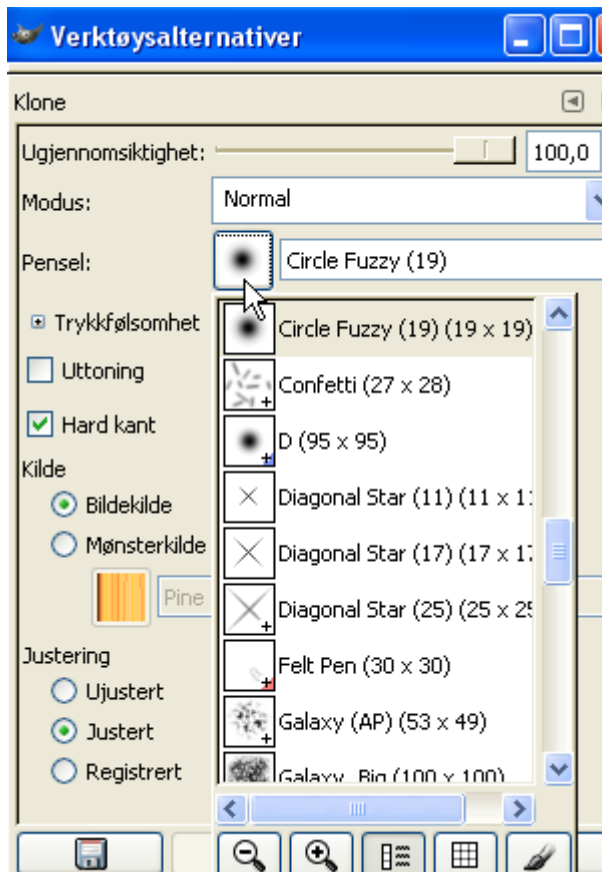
Verktøysalternativer

Klone

Ugjennomsiktighet: 100,0

Modus: Normal

Pensel: Circle Fuzzy (19)

Trykkfølsomhet

Uttoning

Hard kant

Kilde

Bildekilde

Mønsterkilde

Pine

Justering

Ujustert

Justert

Registrert

Circle Fuzzy (19) (19 x 19)

Confetti (27 x 28)

D (95 x 95)

Diagonal Star (11) (11 x 1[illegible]

Diagonal Star (17) (17 x 1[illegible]

Diagonal Star (25) (25 x 2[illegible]

Felt Pen (30 x 30)

Galaxy (AP) (53 x 49)

Galaxy, Big (100 x 100)